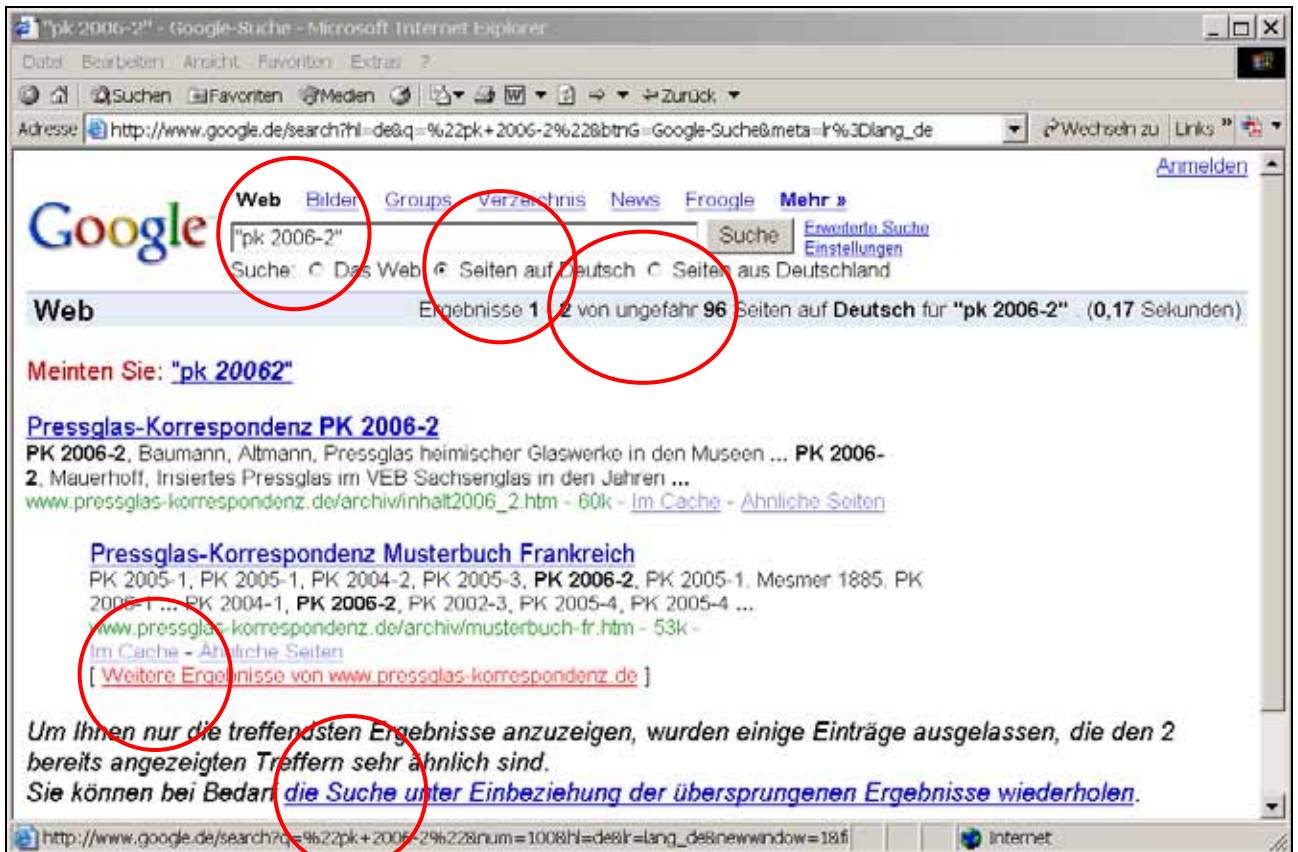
"pk 2006-2" - Google-Suche - Microsoft Internet Explorer

Datei Bearbeiten Ansicht Favoriten Extras ?

Suchen Favoriten Medien Zurück

Adresse http://www.google.de/search?hl=de&q=%22pk+2006-2%22&btnG=Google-Suche&meta=lr%3Dlang_de Wechseln zu Links

Anmelden

Google

Web Bilder Groups Verzeichnis News Froogle Mehr »

"pk 2006-2" Suche Erweiterte Suche Einstellungen

Suche: Das Web Seiten auf Deutsch Seiten aus Deutschland

Web Ergebnisse 1 - 2 von ungefähr 96 Seiten auf Deutsch für "pk 2006-2" . (0,17 Sekunden)

Meinten Sie: "pk 20062"

Pressglas-Korrespondenz PK 2006-2
PK 2006-2, Baumann, Altmann, Pressglas heimischer Glaswerke in den Museen ... PK 2006-2, Mauerhoff, Irisiertes Pressglas im VEB Sachsenglas in den Jahren ...
www.pressglas-korrespondenz.de/archiv/inhalt2006_2.htm - 60k - Im Cache - Ähnliche Seiten

Pressglas-Korrespondenz Musterbuch Frankreich
PK 2005-1, PK 2005-1, PK 2004-2, PK 2005-3, PK 2006-2, PK 2005-1. Mesmer 1885. PK 2005-1 ... PK 2004-1, PK 2006-2, PK 2002-3, PK 2005-4, PK 2005-4 ...
www.pressglas-korrespondenz.de/archiv/musterbuch-fr.htm - 53k -
Im Cache - Ähnliche Seiten
[ Weitere Ergebnisse von www.pressglas-korrespondenz.de ]

Um Ihnen nur die treffendsten Ergebnisse anzuzeigen, wurden einige Einträge ausgelassen, die den 2 bereits angezeigten Treffern sehr ähnlich sind.
Sie können bei Bedarf die Suche unter Einbeziehung der übersprungenen Ergebnisse wiederholen.

http://www.google.de/search?q=%22pk+2006-2%22&num=100&hl=de&lr=lang_de&newwindow=1&fi Internet